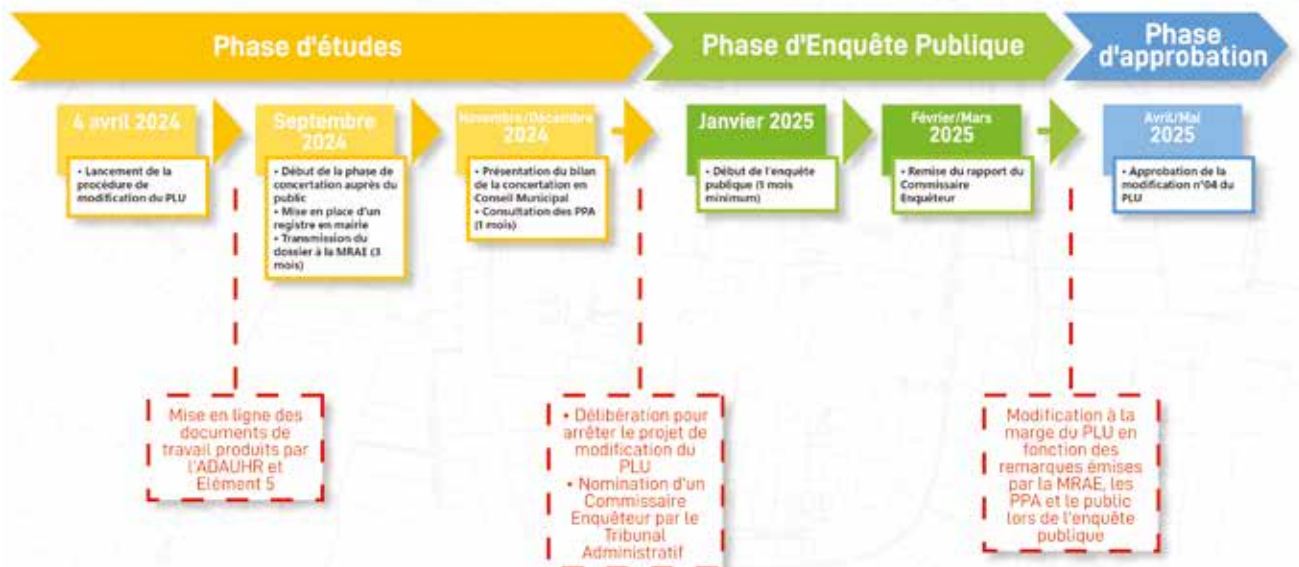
Phase d'études

Phase d'Enquête Publique

Phase d'approbation

4 avril 2024

• Lancement de la procédure de modification du PLU

Septembre 2024

• Début de la phase de concertation auprès du public
• Mise en place d'un registre en mairie
• Transmission du dossier à la MRAE (3 mois)

Novembre/Décembre 2024

• Présentation du bilan de la concertation en Conseil Municipal
• Consultation des PPA (1 mois)

Janvier 2025

• Début de l'enquête publique (1 mois minimum)

Février/Mars 2025

• Remise du rapport du Commissaire Enquêteur

Avril/Mai 2025

• Approbation de la modification n°04 du PLU

Mise en ligne des documents de travail produits par l'ADAUHR et Elément 5

• Délibération pour arrêter le projet de modification du PLU
• Nomination d'un Commissaire Enquêteur par le Tribunal Administratif

Modification à la marge du PLU en fonction des remarques émises par la MRAE, les PPA et le public lors de l'enquête publique